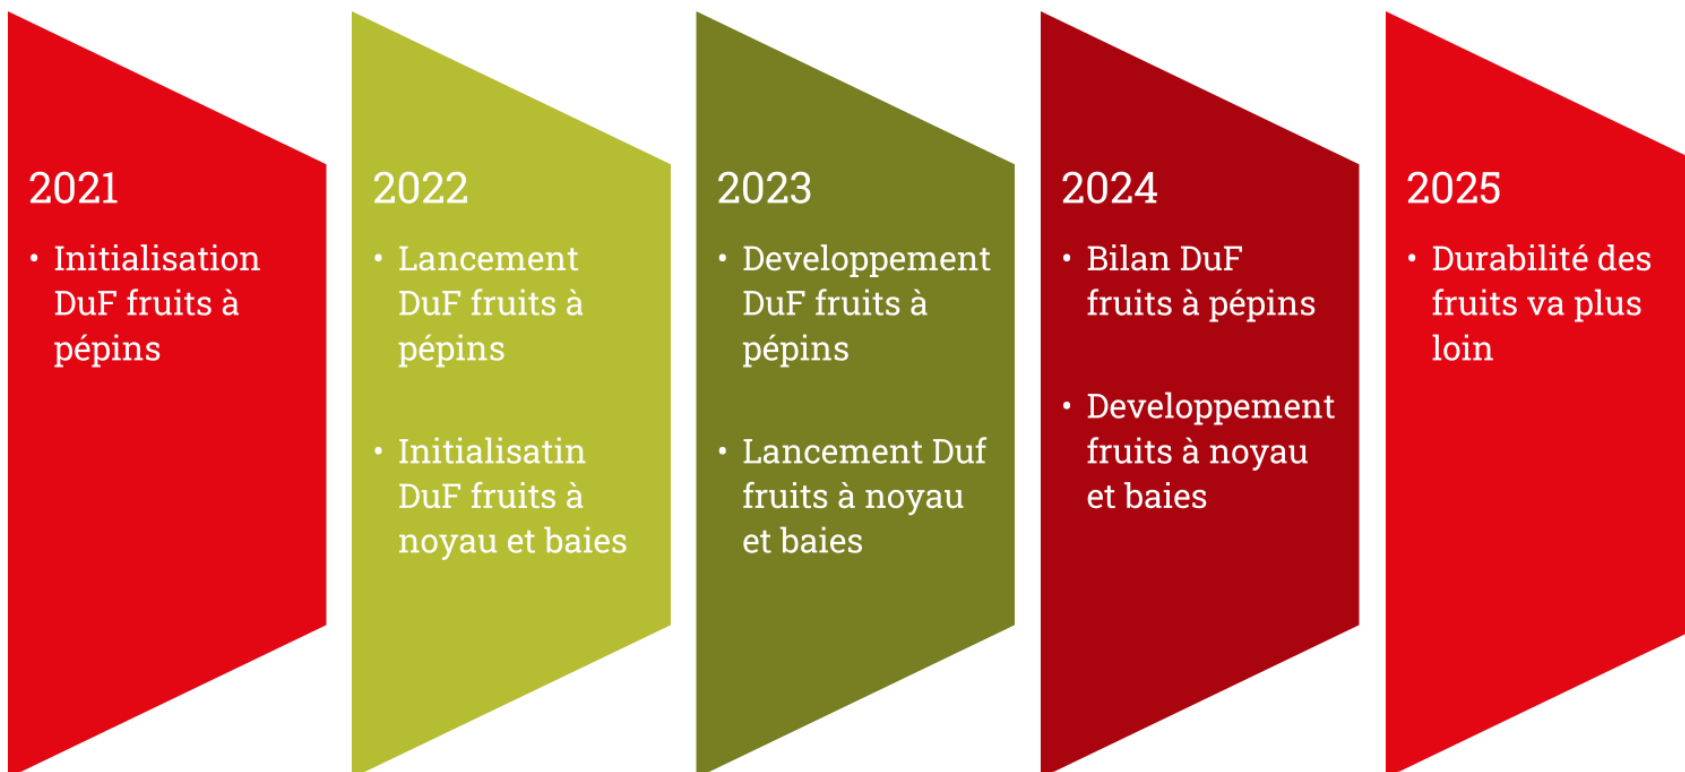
2021

• Initialisation DuF fruits à pépins

2022

• Lancement DuF fruits à pépins

• Initialisatin DuF fruits à noyau et baies

2023

• Developpement DuF fruits à pépins

• Lancement Duf fruits à noyau et baies

2024

• Bilan DuF fruits à pépins

• Developpement fruits à noyau et baies

2025

• Durabilité des fruits va plus loin